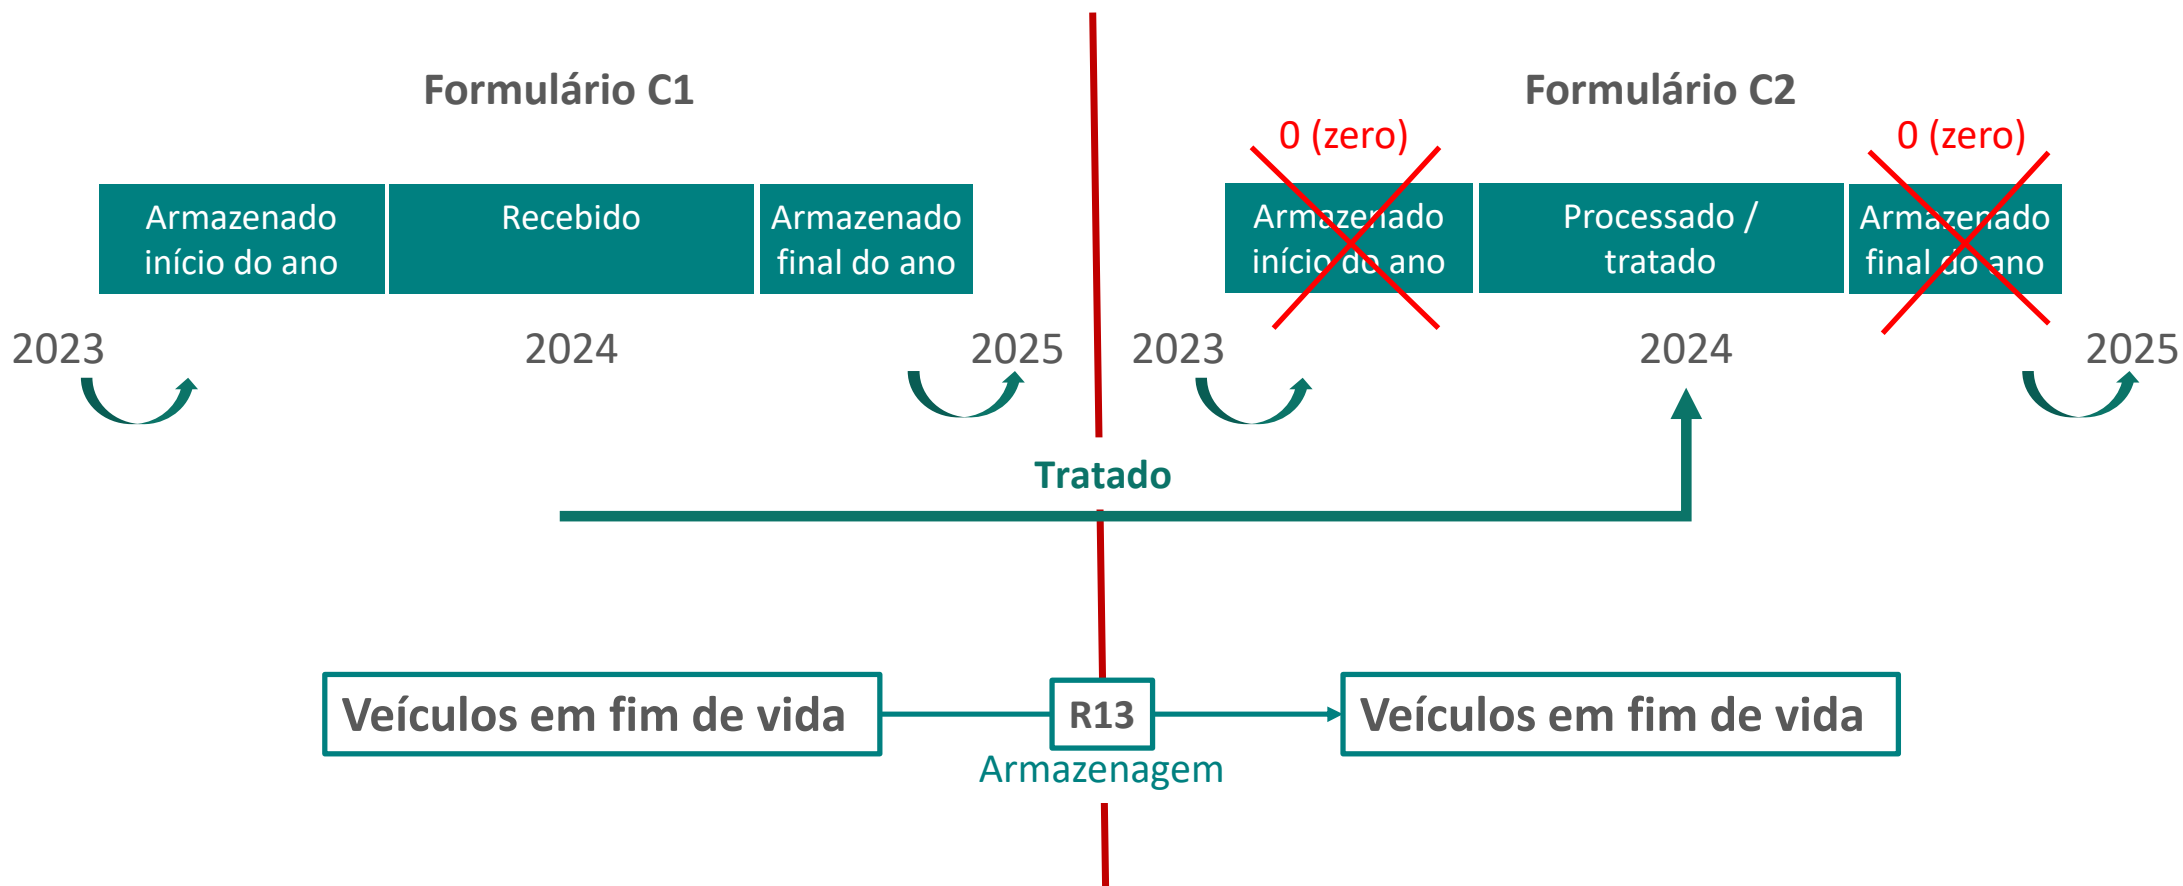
Formulário C1

Armazenado início do ano

Recebido

Armazenado final do ano

2023

2024

2025

Formulário C2

0 (zero)

Armazenado início do ano

Processado / tratado

0 (zero)

Armazenado final do ano

2023

2024

2025

Tratado

Veículos em fim de vida

R13

Armazenagem

Veículos em fim de vida